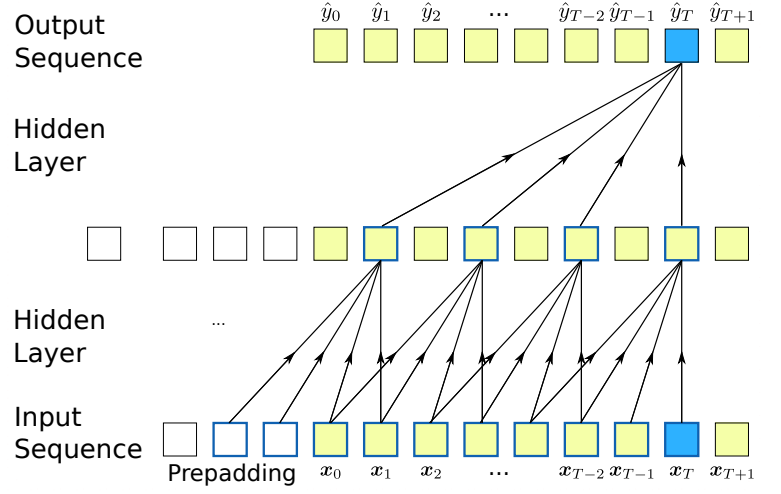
Output Sequence

$\hat{y}_0$ $\hat{y}_1$ $\hat{y}_2$ ... $\hat{y}_{T-2}$ $\hat{y}_{T-1}$ $\hat{y}_T$ $\hat{y}_{T+1}$

Hidden Layer

...

Hidden Layer

Input Sequence

Prepadding $\boldsymbol{x}_0$ $\boldsymbol{x}_1$ $\boldsymbol{x}_2$ ... $\boldsymbol{x}_{T-2}$ $\boldsymbol{x}_{T-1}$ $\boldsymbol{x}_T$ $\boldsymbol{x}_{T+1}$